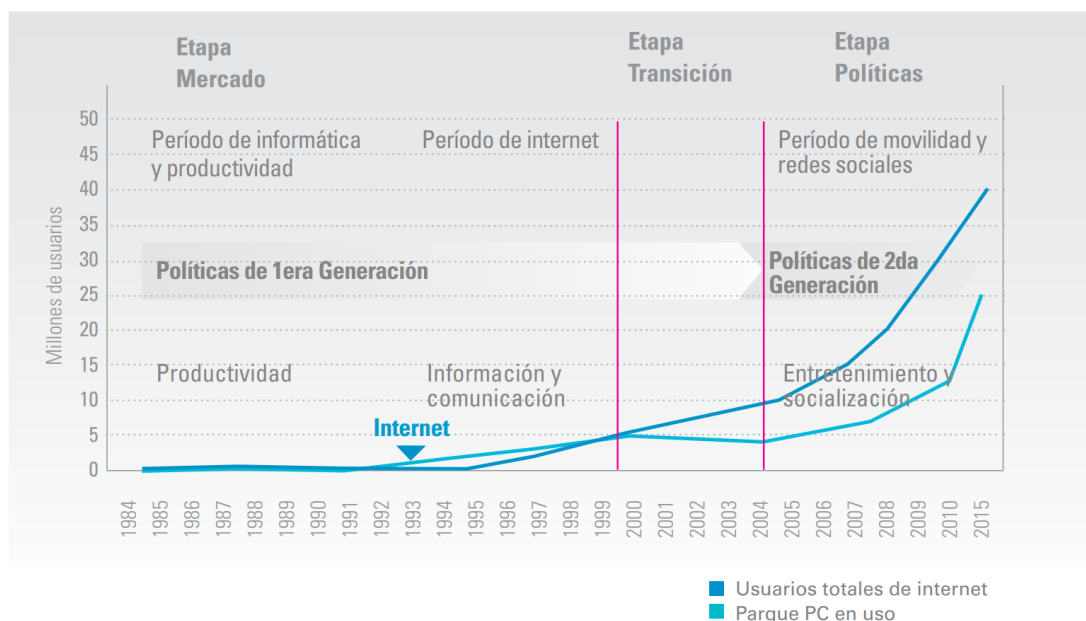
Etapa Mercado

Etapa Transición

Etapa Políticas

Período de informática y productividad

Período de internet

Período de movilidad y redes sociales

Políticas de 1era Generación

Políticas de 2da Generación

Productividad

Información y comunicación

Entretenimiento y socialización

Internet

Millones de usuarios

50
45
40
35
30
25
20
15
10
5
0

1984 1985 1986 1987 1988 1989 1990 1991 1992 1993 1994 1995 1996 1997 1998 1999 2000 2001 2002 2003 2004 2005 2006 2007 2008 2009 2010 2015

Usuarios totales de internet
Parque PC en uso